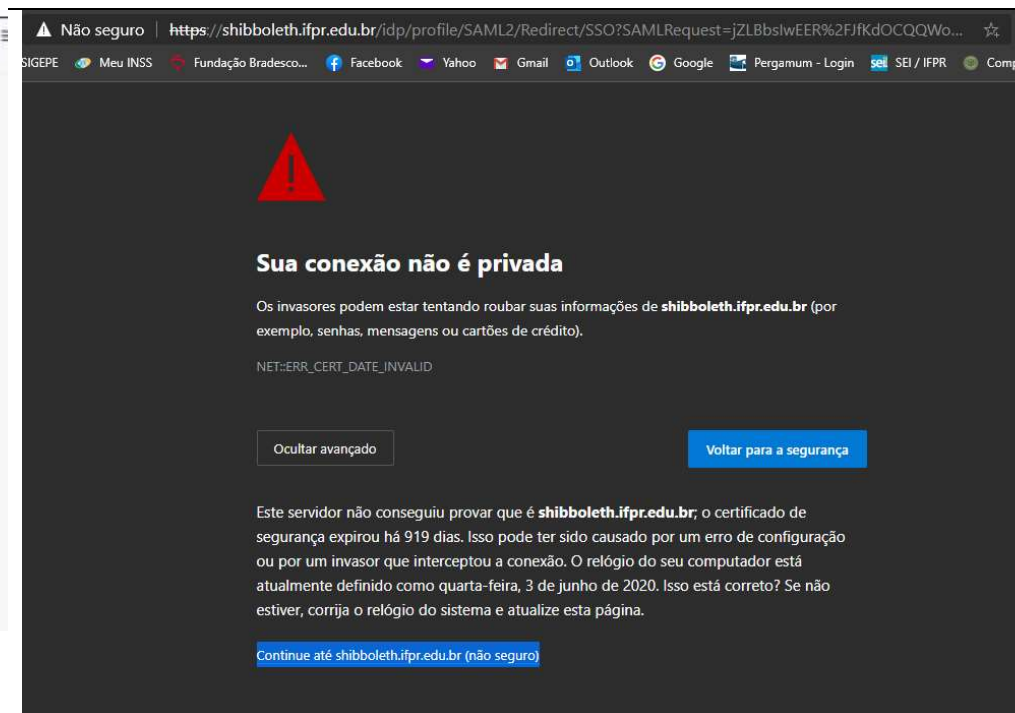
Não seguro | https://shibboleth.ifpr.edu.br/idp/profile/SAML2/Redirect/SSO?SAMLRequest=jZLBbsIwEER%2FJfKdOCQQWo...

SIGEPE Meu INSS Fundação Bradesco... Facebook Yahoo Gmail Outlook Google Pergamum - Login SEI / IFPR Comp

Sua conexão não é privada

Os invasores podem estar tentando roubar suas informações de **shibboleth.ifpr.edu.br** (por exemplo, senhas, mensagens ou cartões de crédito).

NET::ERR_CERT_DATE_INVALID

Ocultar avançado

Voltar para a segurança

Este servidor não conseguiu provar que é **shibboleth.ifpr.edu.br**; o certificado de segurança expirou há 919 dias. Isso pode ter sido causado por um erro de configuração ou por um invasor que interceptou a conexão. O relógio do seu computador está atualmente definido como quarta-feira, 3 de junho de 2020. Isso está correto? Se não estiver, corrija o relógio do sistema e atualize esta página.

Continue até shibboleth.ifpr.edu.br (não seguro)